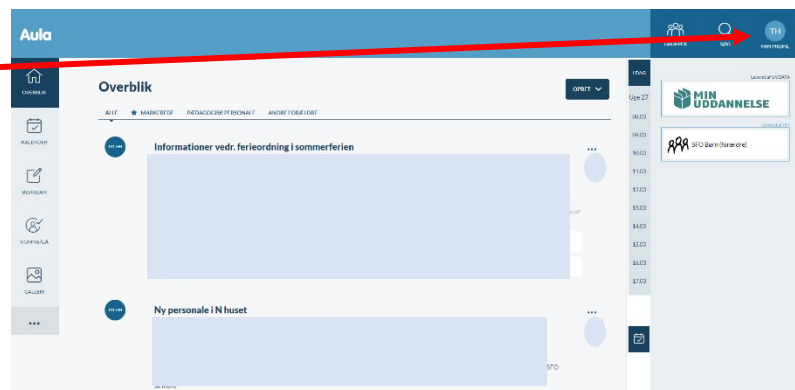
Aula

GRUPPER SØG TH MIN PROFIL

OVERBLIK
KALENDER
BESKEDER
KOMMUNER
GALLERI
...

Overblik

OPRET

ALLE ★ MARKEREDE PÆDAGOGISK PERSONALE ANDRE FORÆLDRE

Informationer vedr. ferieordning i sommerferien

...

Ny personale i N huset

...

I DAG
Uge 27
08.00
09.00
10.00
11.00
12.00
13.00
14.00
15.00
16.00
17.00

Leveret af UVDATA

MIN UDDANNELSE

SFO Børn (forældre)